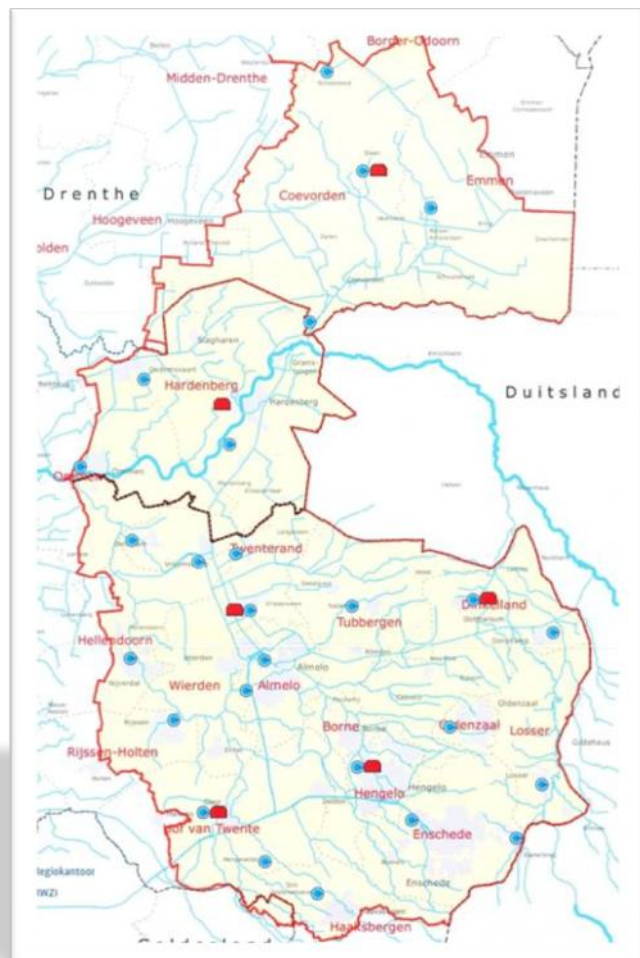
Borger-Odoorn
Midden-Drenthe
Drenthe
Coevorden
Emmen
Hoogeveen
olden
Hardenberg
Duitsland
Ommen
Twenterand
Dinkelland
Tubbergen
Hellendoorn
Almelo
Wierden
Oldenzaal
Losser
Borne
Rijssen-Holten
Hengelo
Hof van Twente
Enschede
Regiokantoor
RWZI
Haaksbergen
Gelderland